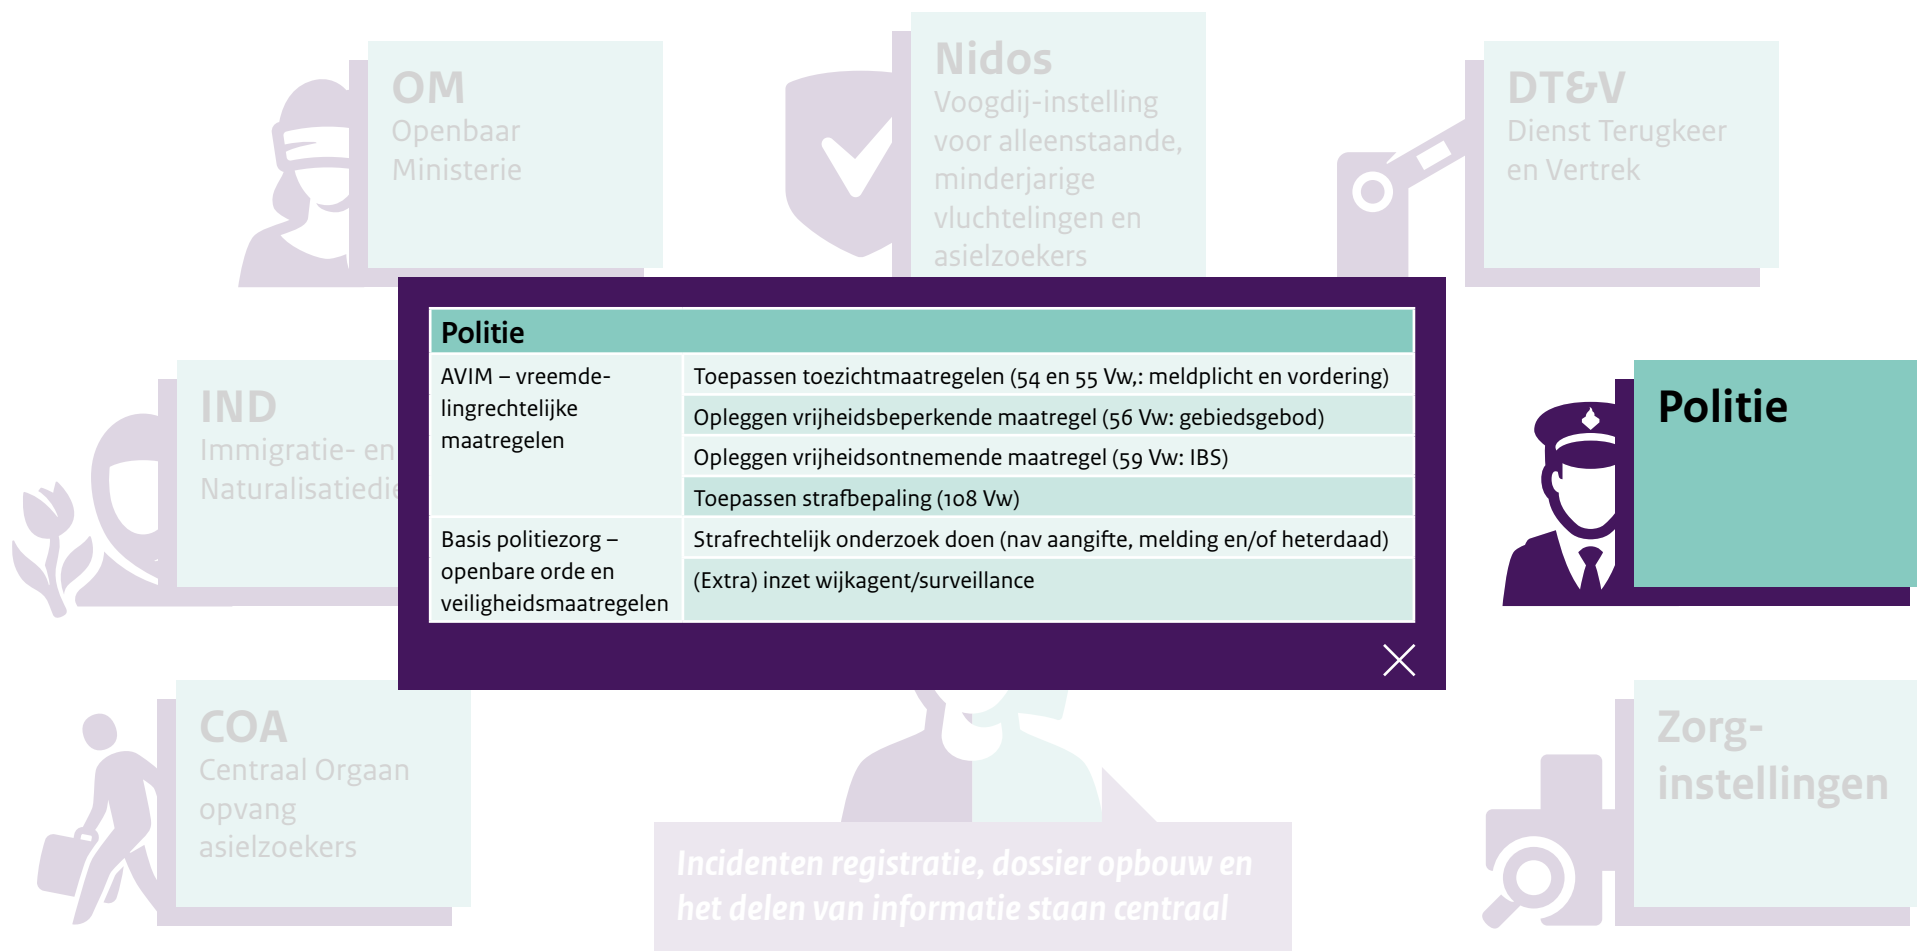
OM
Openbaar Ministerie

Nidos
Voogdij-instelling voor alleenstaande, minderjarige vluchtelingen en asielzoekers

DT&V
Dienst Terugkeer en Vertrek

IND
Immigratie- en Naturalisatiedie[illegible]

Politie

| Politie | |
|---|---|
| AVIM – vreemdelingrechtelijke maatregelen | Toepassen toezichtmaatregelen (54 en 55 Vw,: meldplicht en vordering) |
| | Opleggen vrijheidsbeperkende maatregel (56 Vw: gebiedsgebod) |
| | Opleggen vrijheidsontnemende maatregel (59 Vw: IBS) |
| | Toepassen strafbepaling (108 Vw) |
| Basis politiezorg – openbare orde en veiligheidsmaatregelen | Strafrechtelijk onderzoek doen (nav aangifte, melding en/of heterdaad) |
| | (Extra) inzet wijkagent/surveillance |

COA
Centraal Orgaan opvang asielzoekers

Incidenten registratie, dossier opbouw en het delen van informatie staan centraal

Zorg-instellingen